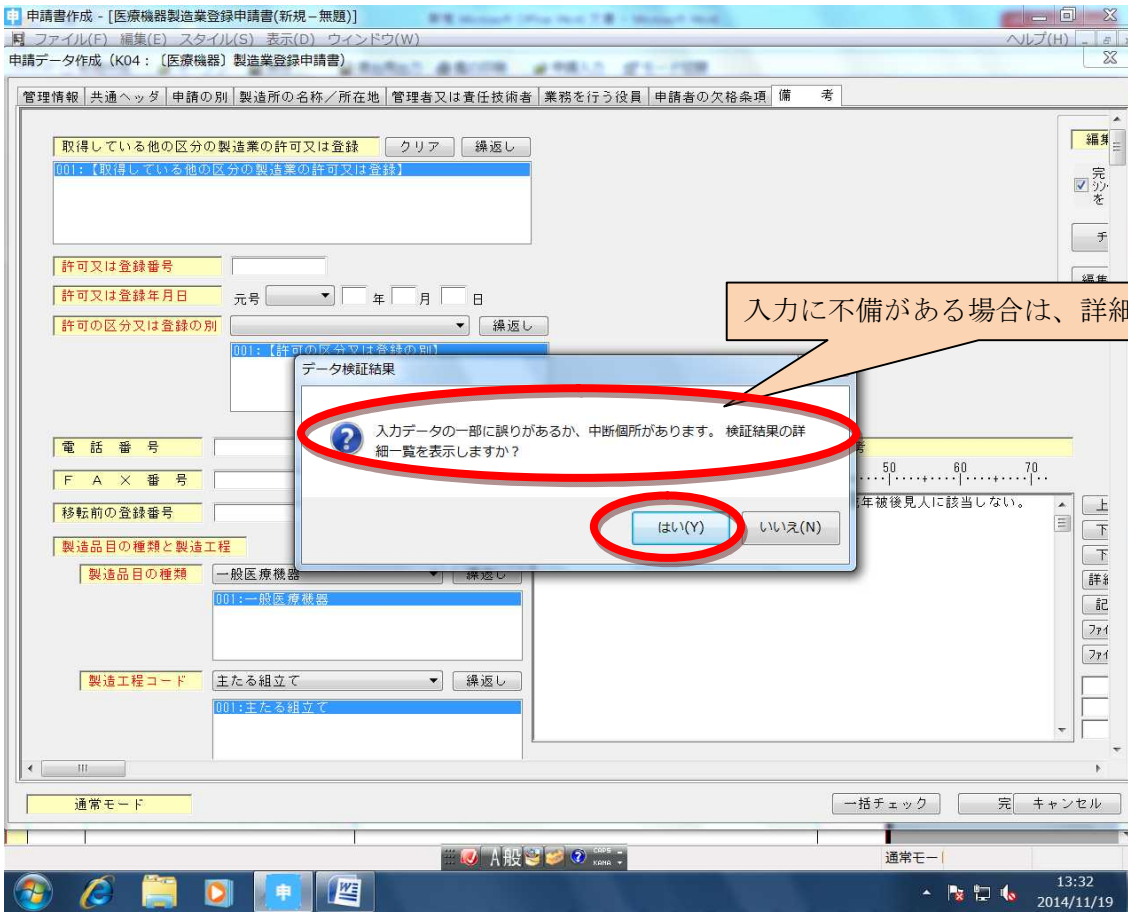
申請書作成 - [医療機器製造業登録申請書(新規－無題)]
ファイル(F) 編集(E) スタイル(S) 表示(D) ウィンドウ(W)
ヘルプ(H)
申請データ作成 (K04：〔医療機器〕製造業登録申請書)

管理情報 | 共通ヘッダ | 申請の別 | 製造所の名称／所在地 | 管理者又は責任技術者 | 業務を行う役員 | 申請者の欠格条項 | 備考

取得している他の区分の製造業の許可又は登録 クリア 繰返し
001:【取得している他の区分の製造業の許可又は登録】

許可又は登録番号
許可又は登録年月日 元号 年 月 日
許可の区分又は登録の別 繰返し
001:【許可の区分又は登録の別】

電話番号
FAX番号
移転前の登録番号
製造品目の種類と製造工程
製造品目の種類 一般医療機器 繰返し
001:一般医療機器

製造工程コード 主たる組立て 繰返し
001:主たる組立て

編集
完
シン
を
チ
編集

入力に不備がある場合は、詳細

データ検証結果
入力データの一部に誤りがあるか、中断個所があります。 検証結果の詳細一覧を表示しますか?
はい(Y) いいえ(N)

50 60 70
年被後見人に該当しない。

上
下
下
詳細
記
ファイ
ファイ

通常モード
一括チェック 完 キャンセル

A般
通常モー
13:32
2014/11/19